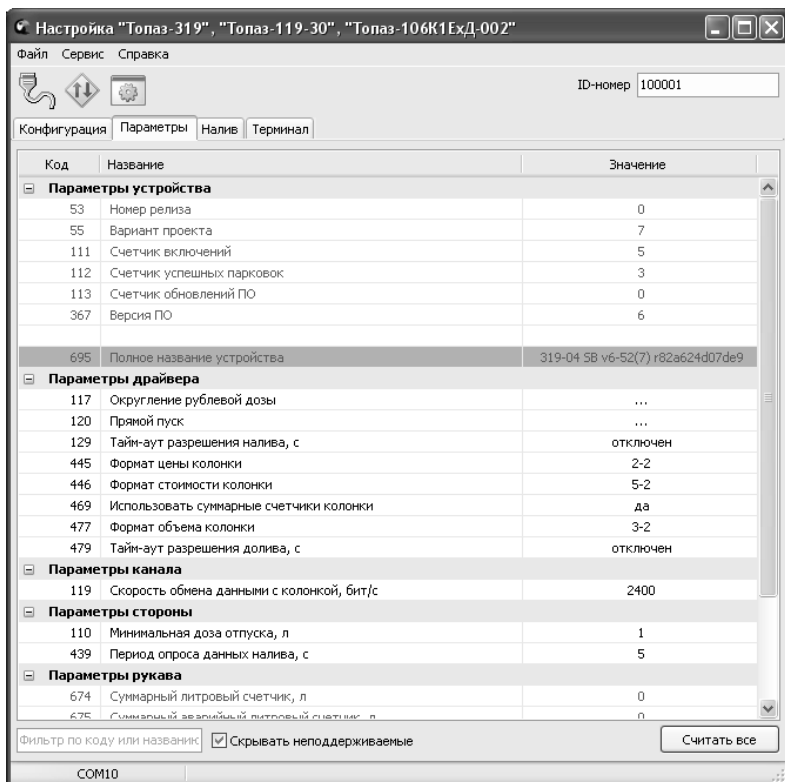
Настройка "Топаз-319", "Топаз-119-30", "Топаз-106К1ЕхД-002"

Файл Сервис Справка

ID-номер 100001

Конфигурация | Параметры | Налив | Терминал

| Код | Название | Значение |
|---|---|---|
| ⊟ | Параметры устройства | |
| 53 | Номер релиза | 0 |
| 55 | Вариант проекта | 7 |
| 111 | Счетчик включений | 5 |
| 112 | Счетчик успешных парковок | 3 |
| 113 | Счетчик обновлений ПО | 0 |
| 367 | Версия ПО | 6 |
| | | |
| 695 | Полное название устройства | 319-04 SB v6-52(7) r82a624d07de9 |
| ⊟ | Параметры драйвера | |
| 117 | Округление рублевой дозы | ... |
| 120 | Прямой пуск | ... |
| 129 | Тайм-аут разрешения налива, с | отключен |
| 445 | Формат цены колонки | 2-2 |
| 446 | Формат стоимости колонки | 5-2 |
| 469 | Использовать суммарные счетчики колонки | да |
| 477 | Формат объема колонки | 3-2 |
| 479 | Тайм-аут разрешения долива, с | отключен |
| ⊟ | Параметры канала | |
| 119 | Скорость обмена данными с колонкой, бит/с | 2400 |
| ⊟ | Параметры стороны | |
| 110 | Минимальная доза отпуска, л | 1 |
| 439 | Период опроса данных налива, с | 5 |
| ⊟ | Параметры рукава | |
| 674 | Суммарный литровый счетчик, л | 0 |
| 675 | Суммарный аварийный литровый счетчик, л | 0 |

Фильтр по коду или названию ☑ Скрывать неподдерживаемые Считать все

COM10